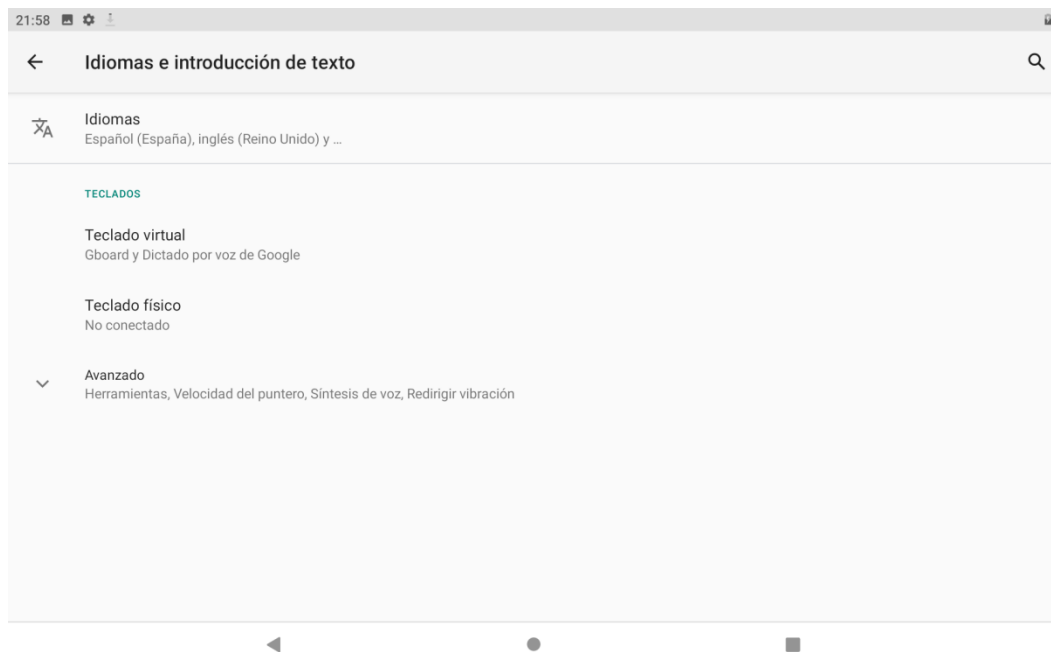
21:58

Idiomas e introducción de texto

Idiomas
Español (España), inglés (Reino Unido) y ...

TECLADOS

Teclado virtual
Gboard y Dictado por voz de Google

Teclado físico
No conectado

Avanzado
Herramientas, Velocidad del puntero, Síntesis de voz, Redirigir vibración